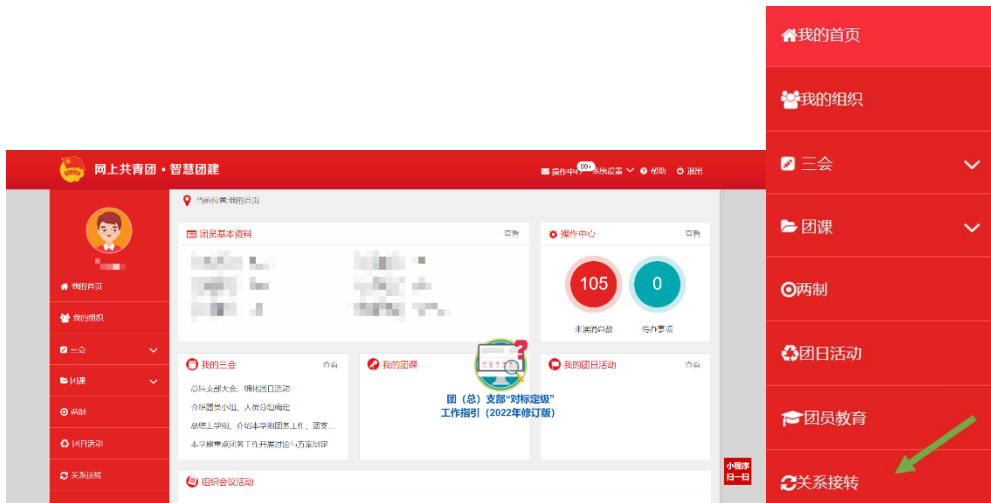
网上共青团 · 智慧团建

操作中心 99+ 系统设置 帮助 退出

当前位置:我的首页

我的首页
我的组织
三会
团课
两制
团日活动
关系接转

团员基本资料 查看

操作中心 查看

105
未读消息数

0
待办事项

我的三会 查看
总结支部大会、精准团日活动
介绍团员小组、人员分组确定
总结上学期、介绍本学期团务工作、团支...
本学期重点团务工作开展讨论与方案制定

我的团课

团(总)支部"对标定级"
工作指引(2022年修订版)

我的团日活动 查看

组织会议活动

小程序
扫一扫

我的首页
我的组织
三会
团课
两制
团日活动
团员教育
关系接转